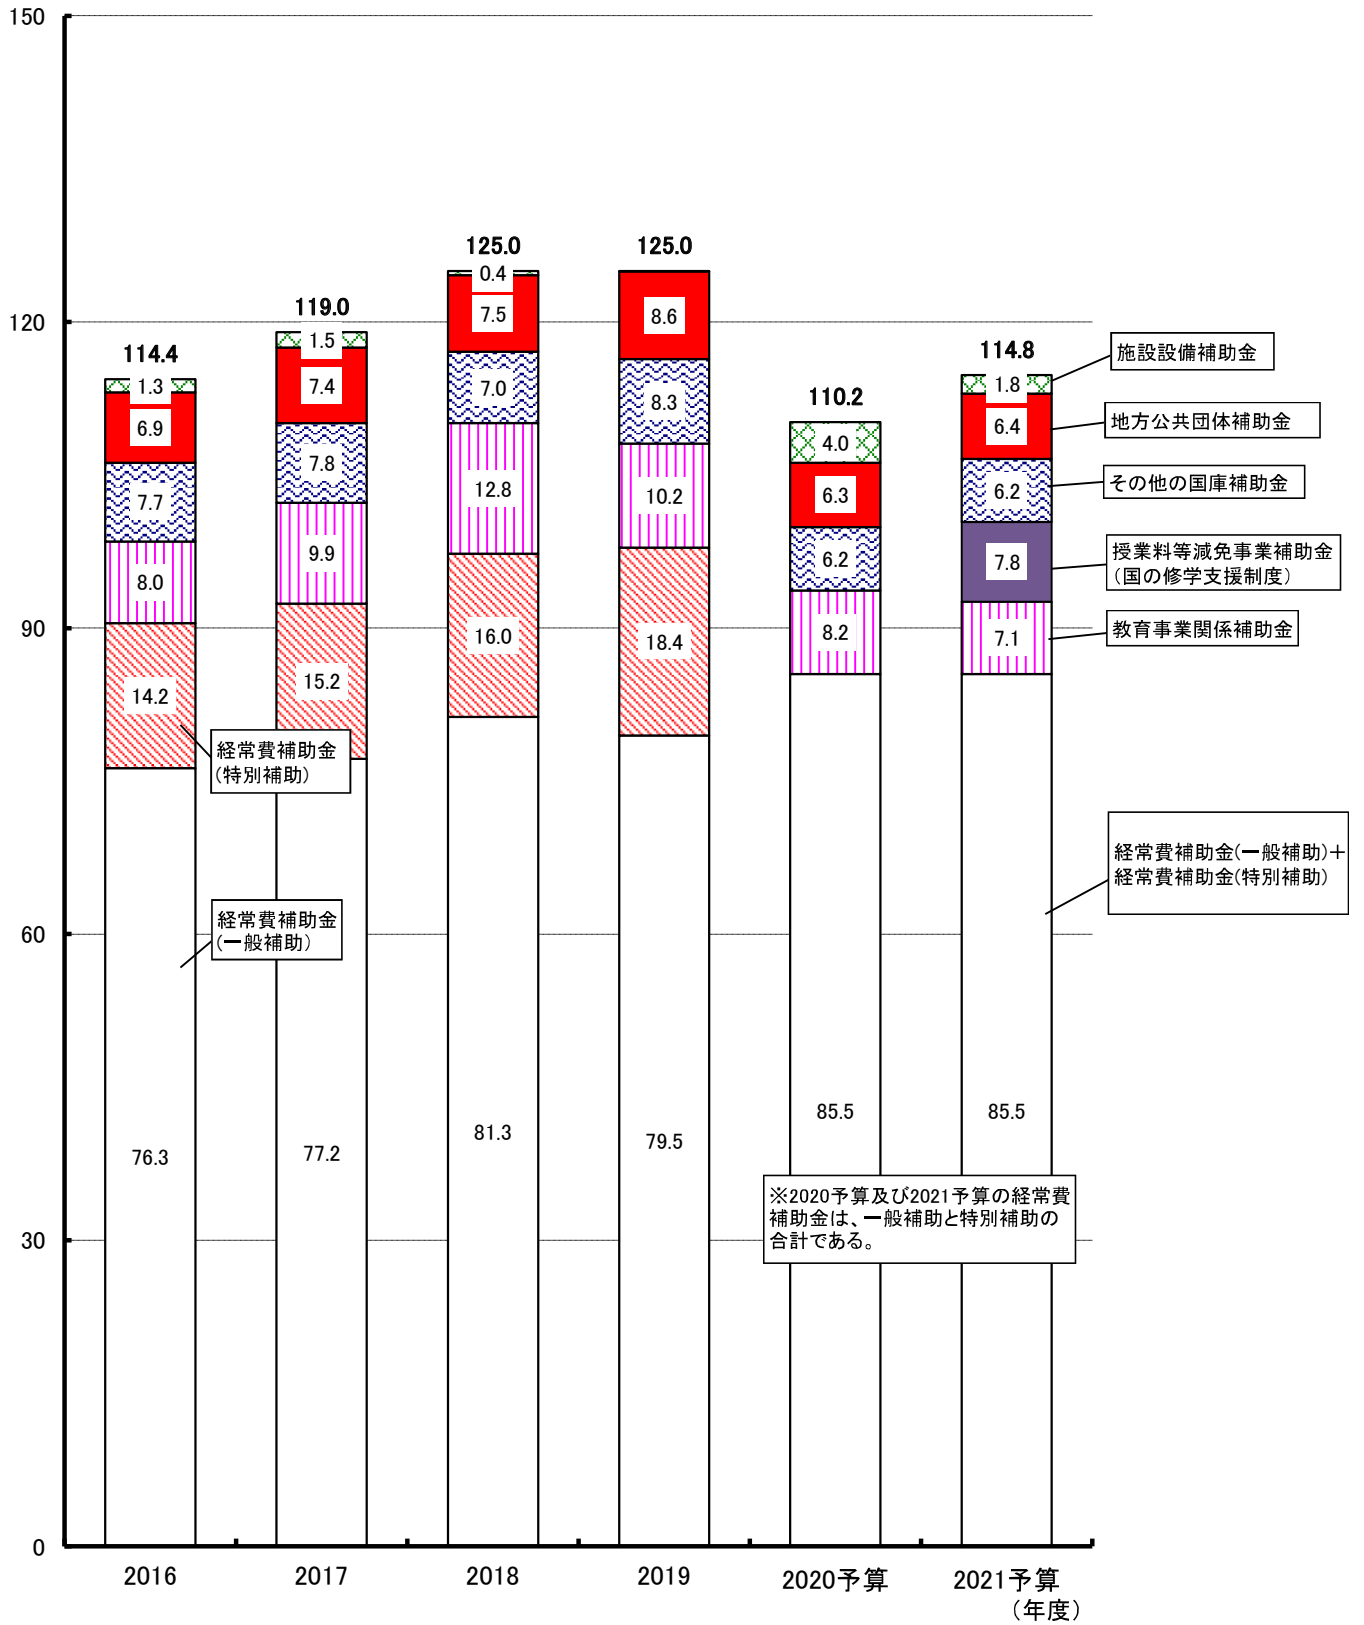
150

120

90

60

30

0

114.4
1.3
6.9
7.7
8.0
14.2
76.3

119.0
1.5
7.4
7.8
9.9
15.2
77.2

125.0
0.4
7.5
7.0
12.8
16.0
81.3

125.0
8.6
8.3
10.2
18.4
79.5

110.2
4.0
6.3
6.2
8.2
85.5

114.8
1.8
6.4
6.2
7.8
7.1
85.5

施設設備補助金

地方公共団体補助金

その他の国庫補助金

授業料等減免事業補助金
(国の修学支援制度)

教育事業関係補助金

経常費補助金
(特別補助)

経常費補助金
(一般補助)

経常費補助金(一般補助)+
経常費補助金(特別補助)

※2020予算及び2021予算の経常費補助金は、一般補助と特別補助の合計である。

2016
2017
2018
2019
2020予算
2021予算
(年度)